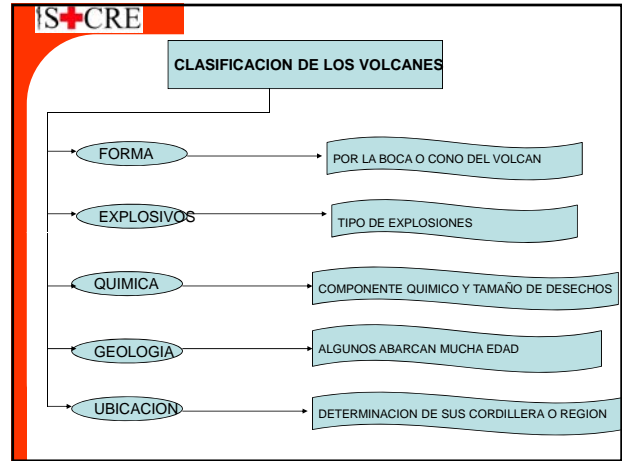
IS✚CRE

CLASIFICACION DE LOS VOLCANES

FORMA
POR LA BOCA O CONO DEL VOLCAN

EXPLOSIVOS
TIPO DE EXPLOSIONES

QUIMICA
COMPONENTE QUIMICO Y TAMAÑO DE DESECHOS

GEOLOGIA
ALGUNOS ABARCAN MUCHA EDAD

UBICACION
DETERMINACION DE SUS CORDILLERA O REGION